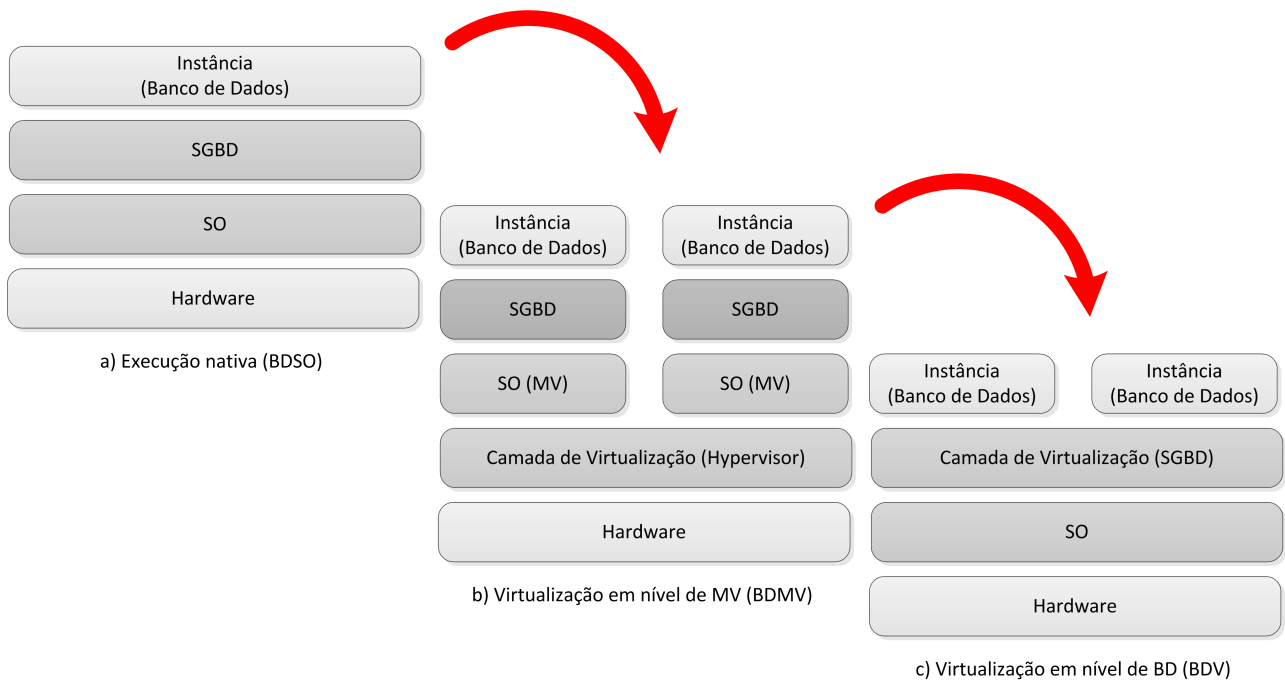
Instância
(Banco de Dados)

SGBD

SO

Hardware

a) Execução nativa (BDSO)

Instância
(Banco de Dados)

Instância
(Banco de Dados)

SGBD

SGBD

SO (MV)

SO (MV)

Camada de Virtualização (Hypervisor)

Hardware

b) Virtualização em nível de MV (BDMV)

Instância
(Banco de Dados)

Instância
(Banco de Dados)

Camada de Virtualização (SGBD)

SO

Hardware

c) Virtualização em nível de BD (BDV)